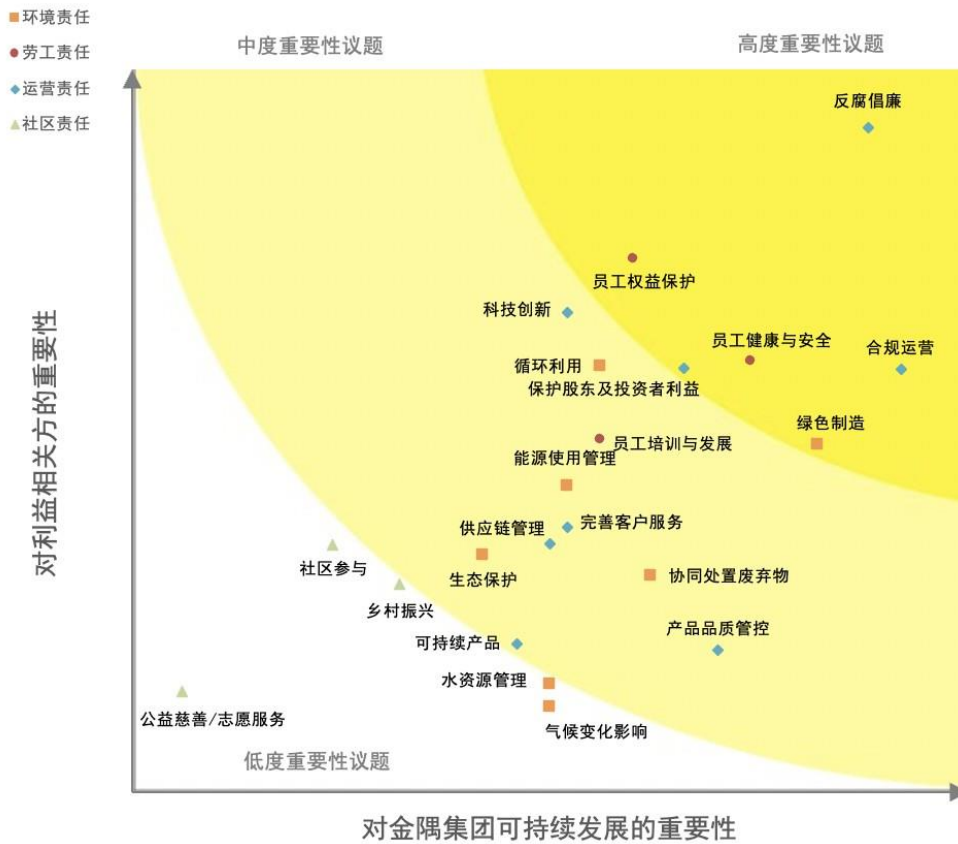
环境责任
劳工责任
运营责任
社区责任

中度重要性议题
高度重要性议题

反腐倡廉
员工权益保护
科技创新
员工健康与安全
合规运营
循环利用
保护股东及投资者利益
绿色制造
员工培训与发展
能源使用管理
完善客户服务
供应链管理
社区参与
生态保护
协同处置废弃物
乡村振兴
可持续产品
产品品质管控
水资源管理
公益慈善/志愿服务
气候变化影响

低度重要性议题

对利益相关方的重要性

对金隅集团可持续发展的重要性